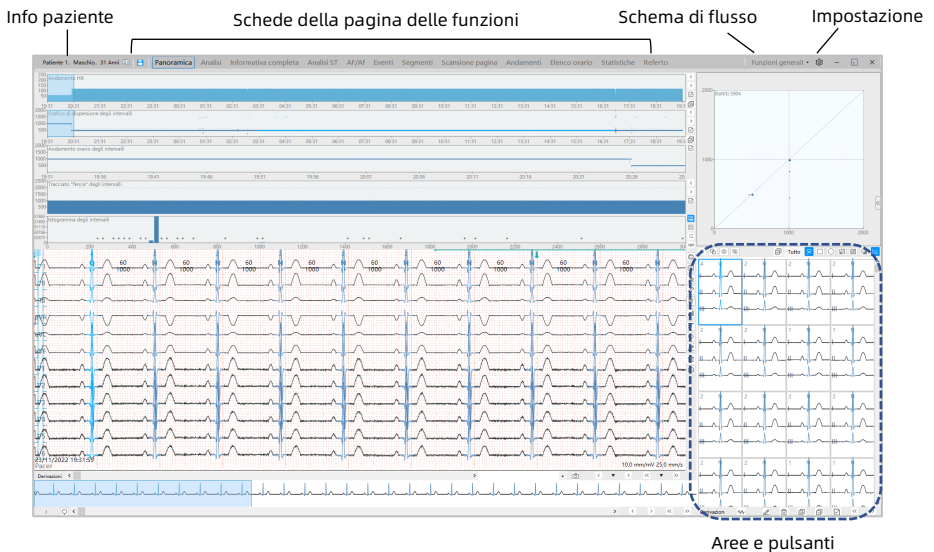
Info paziente

Schede della pagina delle funzioni

Schema di flusso

Impostazione

Paziente 1, Maschio, 31 Anni

Panoramica | Analisi | Informativa completa | Analisi ST | AF/Af | Eventi | Segmenti | Scansione pagina | Andamenti | Elenco orario | Statistiche | Referto

Funzioni generali

Andamento HR

Grafico di dispersione degli intervalli

Andamento orario degli intervalli

Tracciato "fasce" degli intervalli

Istogramma degli intervalli

Battiti: 3904

Tutto

60
1000

23/11/2022 19:31:59

Pacer

10,0 mm/mV 25,0 mm/s

Derivazioni

Derivazioni

Aree e pulsanti